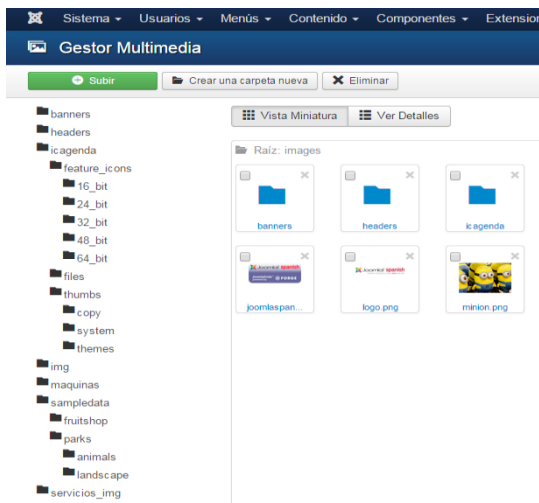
Sistema ▾ Usuarios ▾ Menús ▾ Contenido ▾ Componentes ▾ Extensior

Gestor Multimedia

Subir
Crear una carpeta nueva
Eliminar

banners
headers
icagenda
feature_icons
16_bit
24_bit
32_bit
48_bit
64_bit
files
thumbs
copy
system
themes
img
maquinas
sampledata
fruitshop
parks
animals
landscape
servicios_img

Vista Miniatura
Ver Detalles

Raíz: images

banners
headers
icagenda
Joomla! spanish
joomlaspan...
Joomla! spanish
logo.png
minion.png